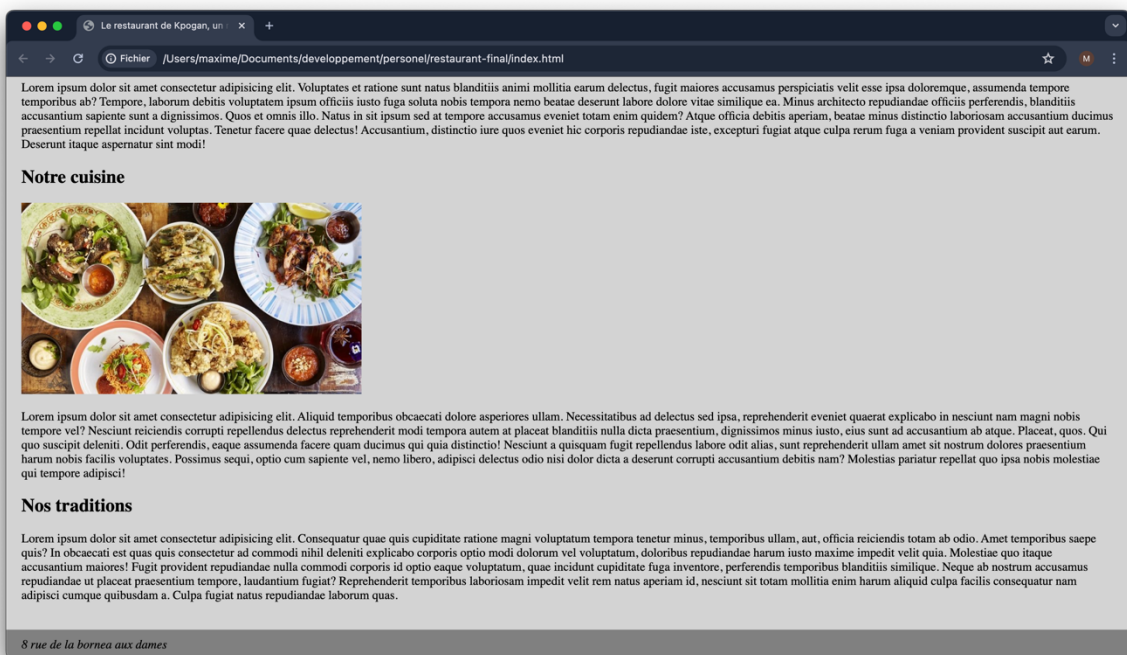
Le restaurant de Kpogan, un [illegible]

Fichier /Users/maxime/Documents/developpement/personel/restaurant-final/index.html

M

Lorem ipsum dolor sit amet consectetur adipisicing elit. Voluptates et ratione sunt natus blanditiis animi mollitia earum delectus, fugit maiores accusamus perspiciatis velit esse ipsa doloremque, assumenda tempore temporibus ab? Tempore, laborum debitis voluptatem ipsum officiis iusto fuga soluta nobis tempora nemo beatae deserunt labore dolore vitae similique ea. Minus architecto repudiandae officiis perferendis, blanditiis accusantium sapiente sunt a dignissimos. Quos et omnis illo. Natus in sit ipsum sed at tempore accusamus eveniet totam enim quidem? Atque officia debitis aperiam, beatae minus distinctio laboriosam accusantium ducimus praesentium repellat incidunt voluptas. Tenetur facere quae delectus! Accusantium, distinctio iure quos eveniet hic corporis repudiandae iste, excepturi fugiat atque culpa rerum fuga a veniam provident suscipit aut earum. Deserunt itaque aspernatur sint modi!

Notre cuisine

Lorem ipsum dolor sit amet consectetur adipisicing elit. Aliquid temporibus obcaecati dolore asperiores ullam. Necessitatibus ad delectus sed ipsa, reprehenderit eveniet quaerat explicabo in nesciunt nam magni nobis tempore vel? Nesciunt reiciendis corrupti repellendus delectus reprehenderit modi tempora autem at placeat blanditiis nulla dicta praesentium, dignissimos minus iusto, eius sunt ad accusantium ab atque. Placeat, quos. Qui quo suscipit deleniti. Odit perferendis, eaque assumenda facere quam ducimus qui quia distinctio! Nesciunt a quisquam fugit repellendus labore odit alias, sunt reprehenderit ullam amet sit nostrum dolores praesentium harum nobis facilis voluptates. Possimus sequi, optio cum sapiente vel, nemo libero, adipisci delectus odio nisi dolor dicta a deserunt corrupti accusantium debitis nam? Molestias pariatur repellat quo ipsa nobis molestiae qui tempore adipisci!

Nos traditions

Lorem ipsum dolor sit amet consectetur adipisicing elit. Consequatur quae quis cupiditate ratione magni voluptatum tempora tenetur minus, temporibus ullam, aut, officia reiciendis totam ab odio. Amet temporibus saepe quis? In obcaecati est quas quis consectetur ad commodi nihil deleniti explicabo corporis optio modi dolorum vel voluptatum, doloribus repudiandae harum iusto maxime impedit velit quia. Molestiae quo itaque accusantium maiores! Fugit provident repudiandae nulla commodi corporis id optio eaque voluptatum, quae incidunt cupiditate fuga inventore, perferendis temporibus blanditiis similique. Neque ab nostrum accusamus repudiandae ut placeat praesentium tempore, laudantium fugiat? Reprehenderit temporibus laboriosam impedit velit rem natus aperiam id, nesciunt sit totam mollitia enim harum aliquid culpa facilis consequatur nam adipisci cumque quibusdam a. Culpa fugiat natus repudiandae laborum quas.

8 rue de la bornea aux dames